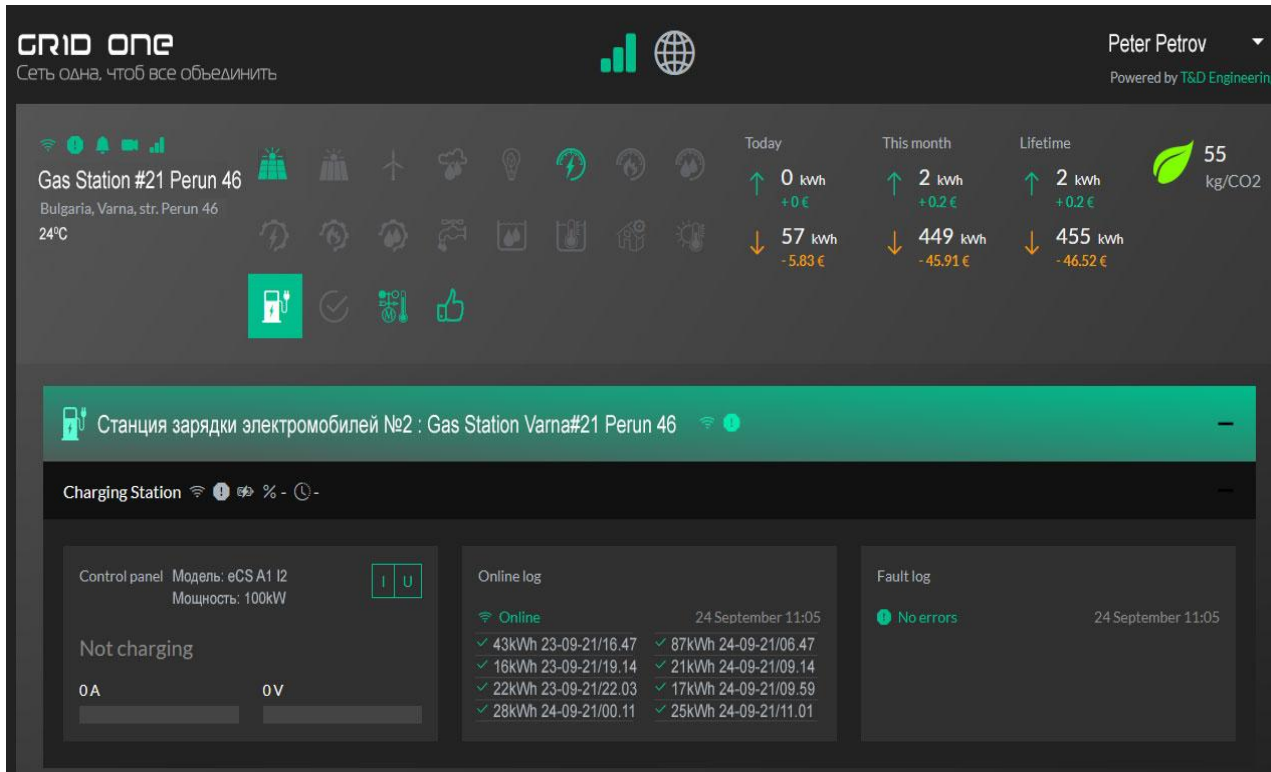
GRID ONE
Сеть одна, чтоб все объединить

Peter Petrov
Powered by T&D Engineerin

Gas Station #21 Perun 46
Bulgaria, Varna, str. Perun 46
24°C

Today
↑ 0 kWh
+0 €
↓ 57 kWh
-5.83 €

This month
↑ 2 kWh
+0.2 €
↓ 449 kWh
-45.91 €

Lifetime
↑ 2 kWh
+0.2 €
↓ 455 kWh
-46.52 €

55
kg/CO2

Станция зарядки электромобилей №2 : Gas Station Varna#21 Perun 46

Charging Station % - -

Control panel Модель: eCS A1 I2
Мощность: 100kW
I U
Not charging
0 A
0 V

Online log
Online 24 September 11:05
✓ 43kWh 23-09-21/16.47 ✓ 87kWh 24-09-21/06.47
✓ 16kWh 23-09-21/19.14 ✓ 21kWh 24-09-21/09.14
✓ 22kWh 23-09-21/22.03 ✓ 17kWh 24-09-21/09.59
✓ 28kWh 24-09-21/00.11 ✓ 25kWh 24-09-21/11.01

Fault log
No errors 24 September 11:05